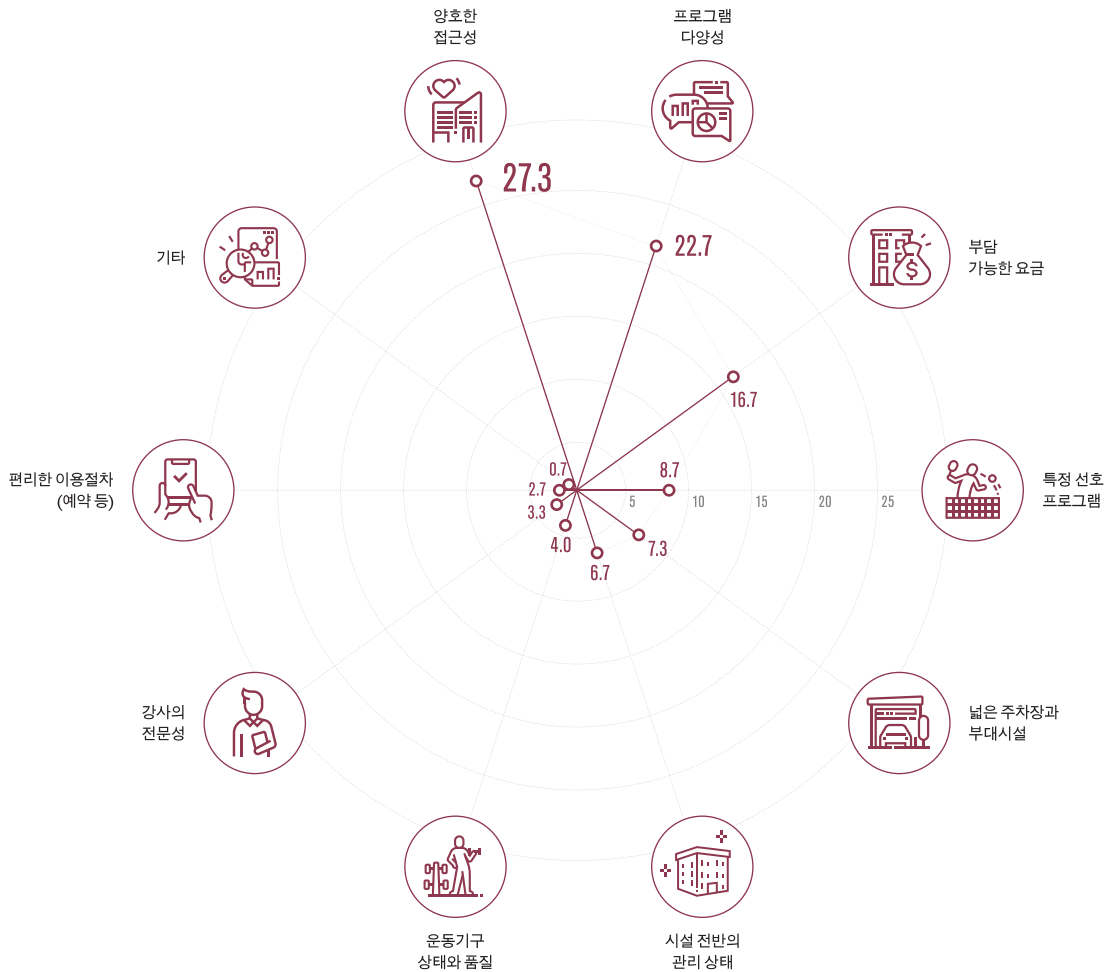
양호한
접근성

프로그램
다양성

27.3

22.7

기타

부담
가능한 요금

16.7

편리한 이용절차
(예약 등)

0.7
2.7
3.3
4.0
6.7
7.3
8.7

5
10
15
20
25

특정 선호
프로그램

강사의
전문성

넓은 주차장과
부대시설

운동기구
상태와 품질

시설 전반의
관리 상태